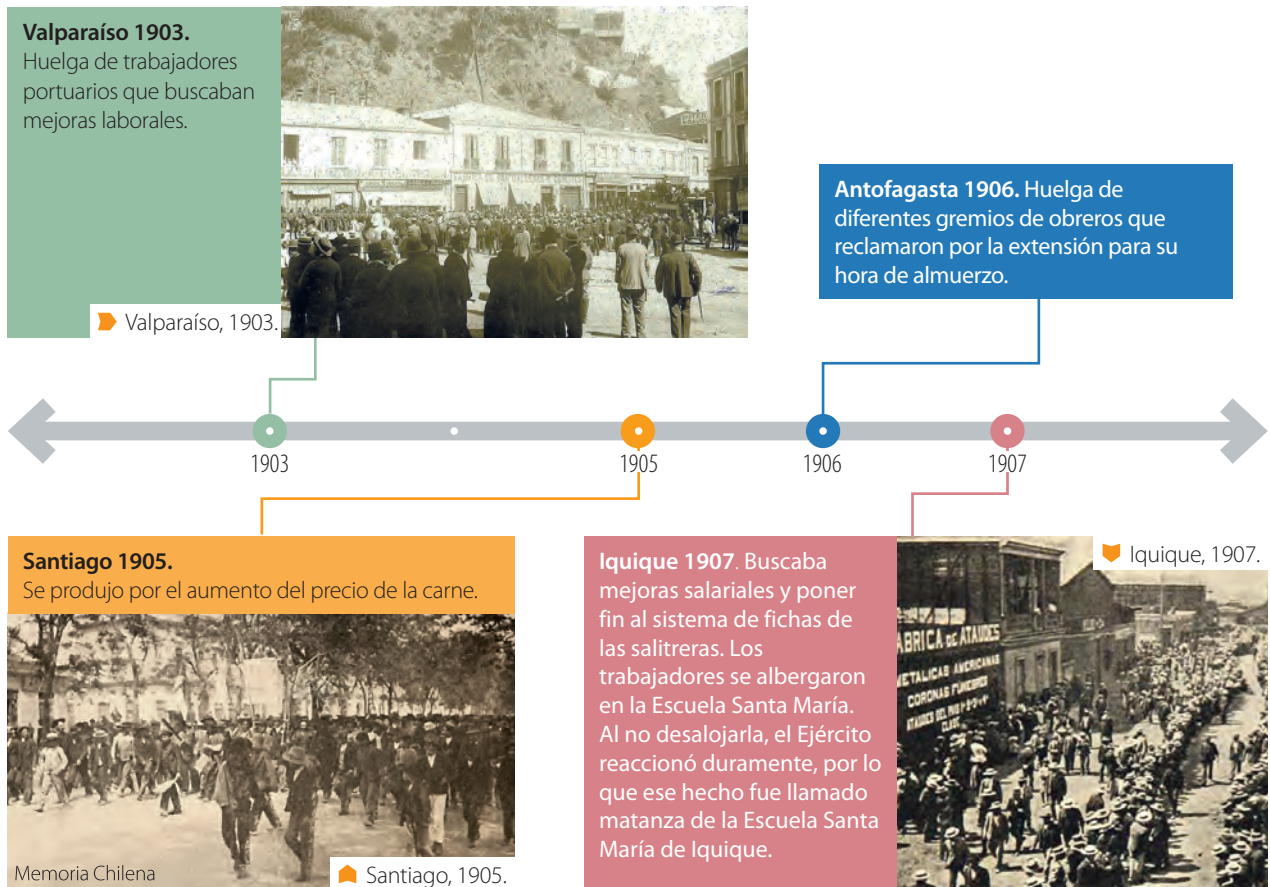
**Valparaíso 1903.**
Huelga de trabajadores portuarios que buscaban mejoras laborales.

Valparaíso, 1903.

**Antofagasta 1906.** Huelga de diferentes gremios de obreros que reclamaron por la extensión para su hora de almuerzo.

1903

1905

1906

1907

**Santiago 1905.**
Se produjo por el aumento del precio de la carne.

Memoria Chilena

Santiago, 1905.

**Iquique 1907**. Buscaba mejoras salariales y poner fin al sistema de fichas de las salitreras. Los trabajadores se albergaron en la Escuela Santa María. Al no desalojarla, el Ejército reaccionó duramente, por lo que ese hecho fue llamado matanza de la Escuela Santa María de Iquique.

Iquique, 1907.

ABRICA DE ATAUDES
METALICAS AMERICANAS
CORONAS FUNEBRES
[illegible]